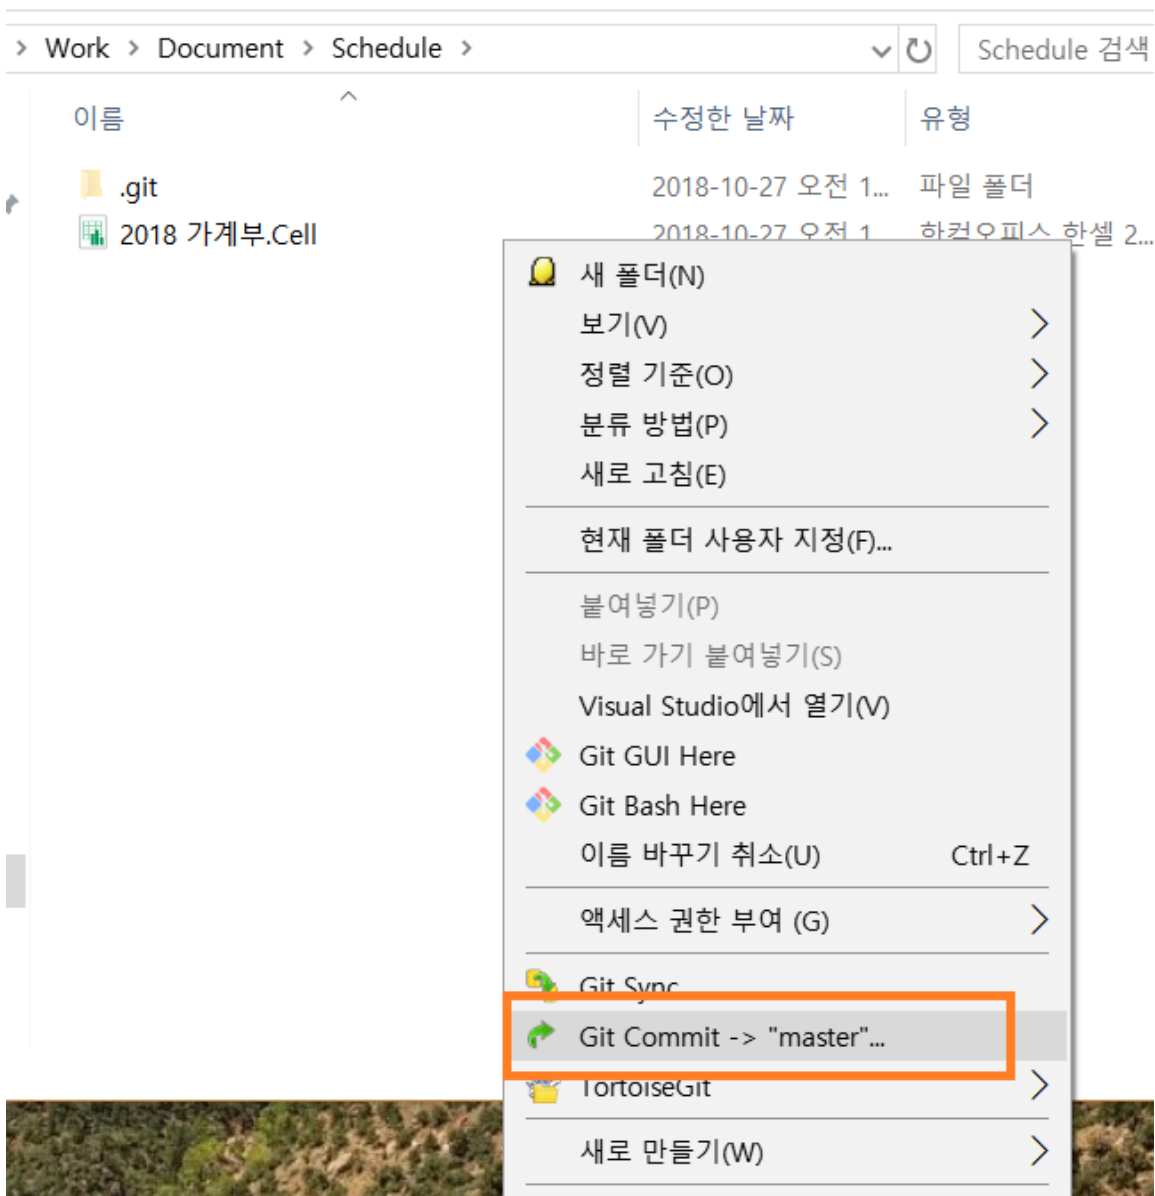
> Work > Document > Schedule >

Schedule 검색

이름

수정한 날짜

유형

.git

2018-10-27 오전 1...

파일 폴더

2018 가계부.Cell

2018-10-27 오전 1...

한컴오피스 한셀 2...

새 폴더(N)

보기(V)

정렬 기준(O)

분류 방법(P)

새로 고침(E)

현재 폴더 사용자 지정(F)...

붙여넣기(P)

바로 가기 붙여넣기(S)

Visual Studio에서 열기(V)

Git GUI Here

Git Bash Here

이름 바꾸기 취소(U) Ctrl+Z

액세스 권한 부여 (G)

Git Sync

Git Commit -> "master"...

TortoiseGit

새로 만들기(W)